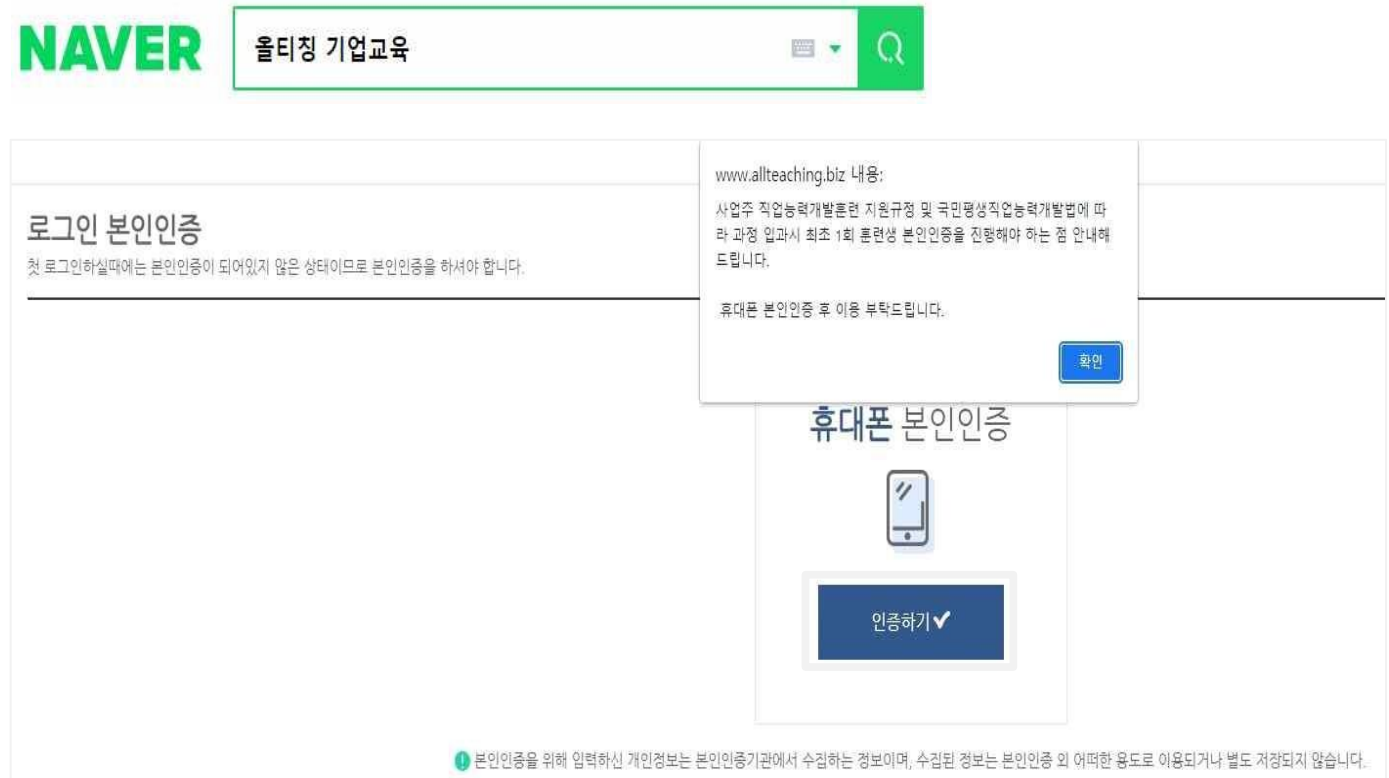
NAVER

올티칭 기업교육

www.allteaching.biz 내용:

사업주 직업능력개발훈련 지원규정 및 국민평생직업능력개발법에 따라 과정 입과시 최초 1회 훈련생 본인인증을 진행해야 하는 점 안내해드립니다.

휴대폰 본인인증 후 이용 부탁드립니다.

확인

로그인 본인인증

첫 로그인하실때에는 본인인증이 되어있지 않은 상태이므로 본인인증을 하셔야 합니다.

휴대폰 본인인증

인증하기✔

본인인증을 위해 입력하신 개인정보는 본인인증기관에서 수집하는 정보이며, 수집된 정보는 본인인증 외 어떠한 용도로 이용되거나 별도 저장되지 않습니다.